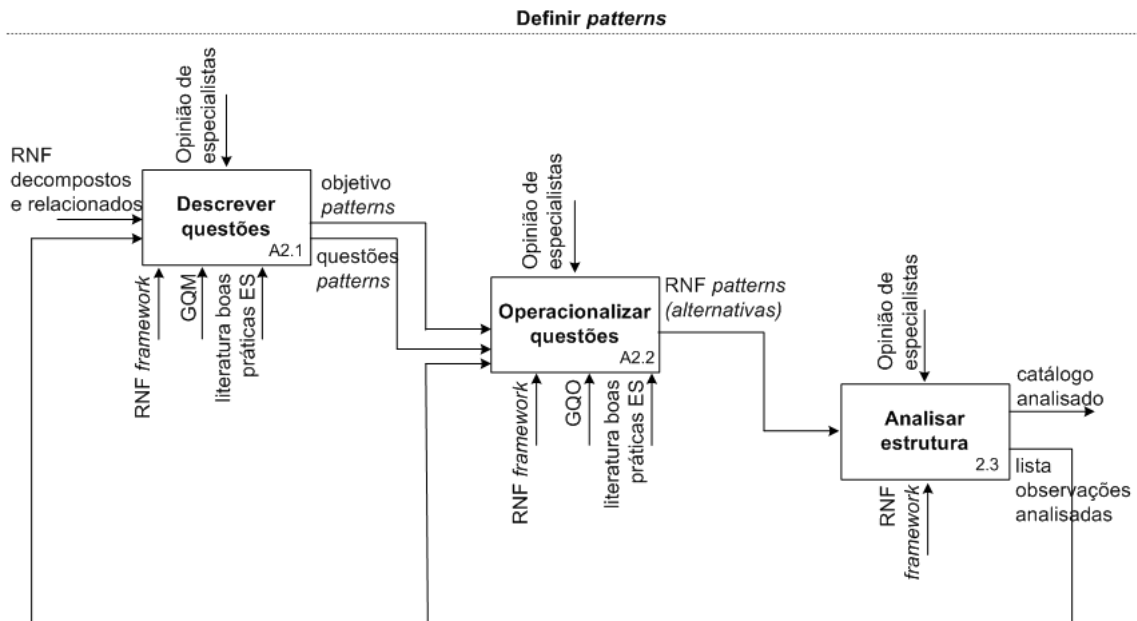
Definir *patterns*

Opinião de especialistas

RNF decompostos e relacionados

Descrever questões

A2.1

objetivo *patterns*

questões *patterns*

RNF *framework*

GQM

literatura boas práticas ES

Opinião de especialistas

Operacionalizar questões

A2.2

RNF *patterns* *(alternativas)*

RNF *framework*

GQO

literatura boas práticas ES

Opinião de especialistas

Analisar estrutura

2.3

catálogo analisado

lista observações analisadas

RNF *framework*